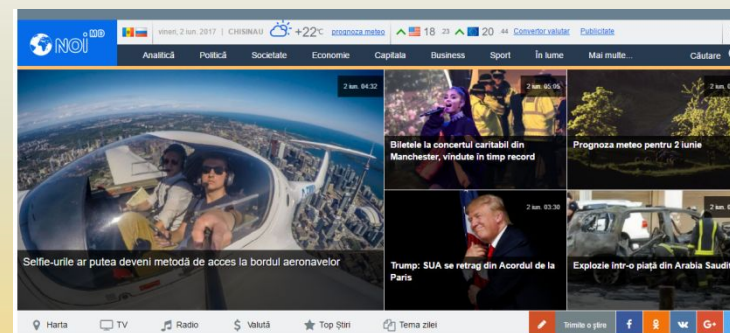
NOI.MD

vineri, 2 iun. 2017 | CHISINAU +22°C prognoza meteo 18 23 20 44 Convertor valutar Publicitate

Analitică Politică Societate Economie Capitala Business Sport În lume Mai multe... Căutare

2 iun. 04:32

Selfie-urile ar putea deveni metodă de acces la bordul aeronavelor

2 iun. 05:05

Biletele la concertul caritabil din Manchester, vândute în timp record

2 iun. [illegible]

Prognoza meteo pentru 2 iunie

2 iun. 03:30

Trump: SUA se retrag din Acordul de la Paris

2 iun. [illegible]

Explozie într-o piață din Arabia Saudit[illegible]

Harta TV Radio Valută Top Ştiri Tema zilei Trimite o ştire f G+